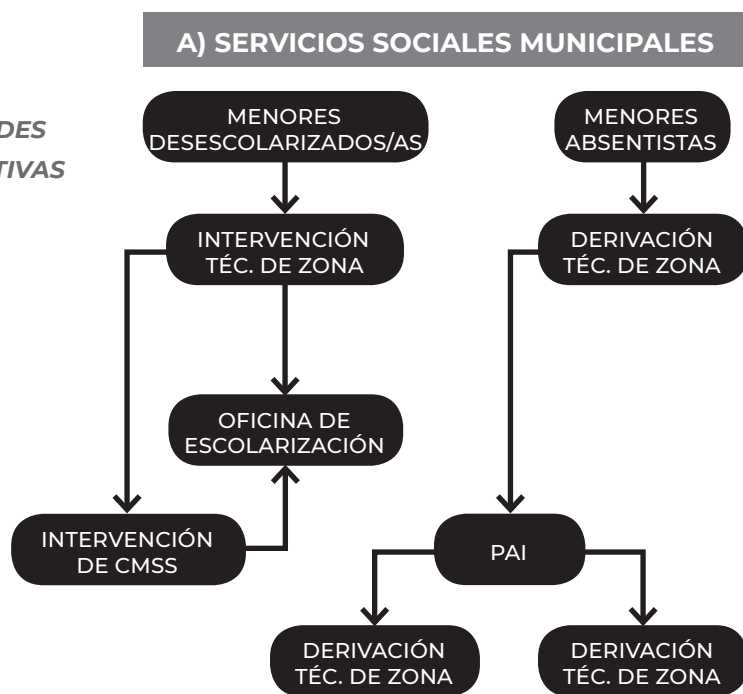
DES
TIVAS

A) SERVICIOS SOCIALES MUNICIPALES

MENORES DESESCOLARIZADOS/AS

MENORES ABSENTISTAS

INTERVENCIÓN TÉC. DE ZONA

DERIVACIÓN TÉC. DE ZONA

OFICINA DE ESCOLARIZACIÓN

INTERVENCIÓN DE CMSS

PAI

DERIVACIÓN TÉC. DE ZONA

DERIVACIÓN TÉC. DE ZONA